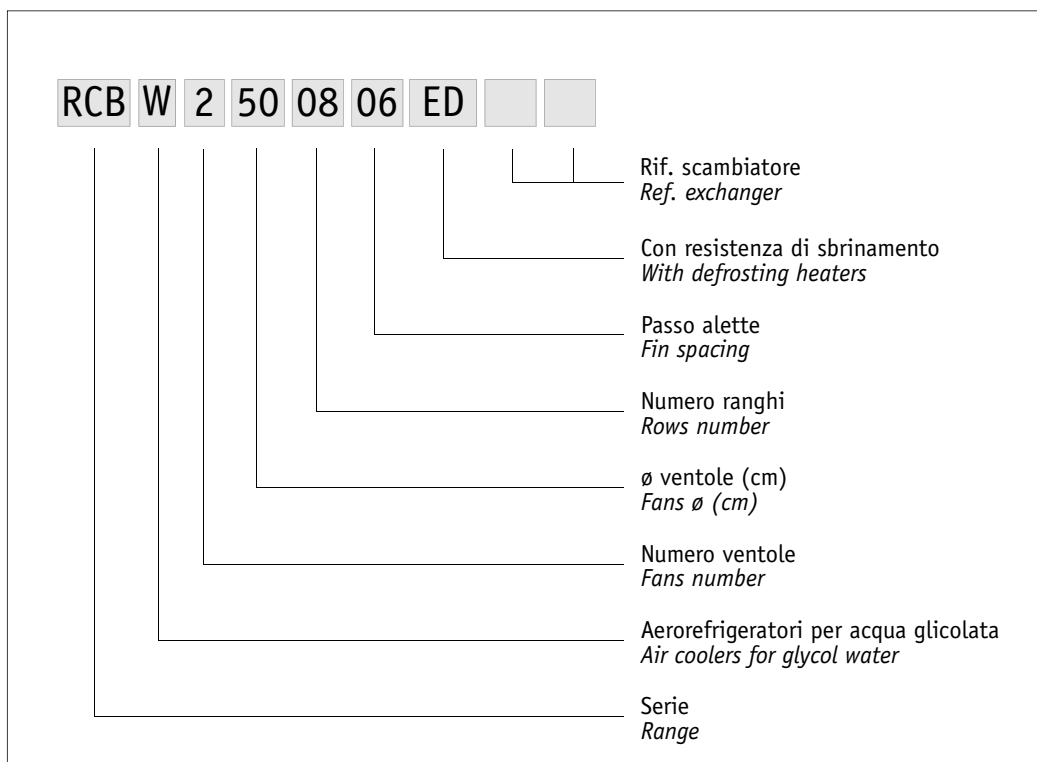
RCB W 2 50 08 06 ED

Rif. scambiatore
Ref. exchanger

Con resistenza di sbrinamento
With defrosting heaters

Passo alette
Fin spacing

Numero ranghi
Rows number

ø ventole (cm)
Fans ø (cm)

Numero ventole
Fans number

Aerorefrigeratori per acqua glicolata
Air coolers for glycol water

Serie
Range